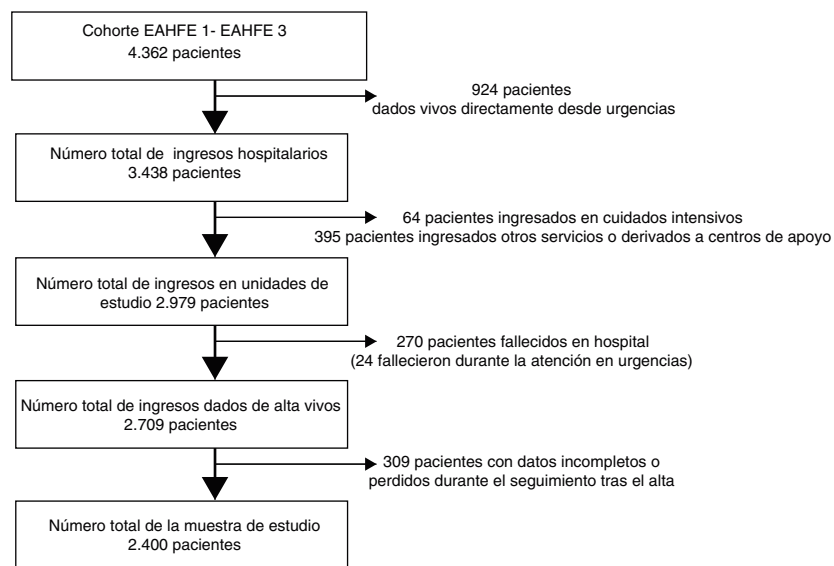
Cohorte EAHFE 1- EAHFE 3
4.362 pacientes

924 pacientes
dados vivos directamente desde urgencias

Número total de ingresos hospitalarios
3.438 pacientes

64 pacientes ingresados en cuidados intensivos
395 pacientes ingresados otros servicios o derivados a centros de apoyo

Número total de ingresos en unidades de estudio 2.979 pacientes

270 pacientes fallecidos en hospital
(24 fallecieron durante la atención en urgencias)

Número total de ingresos dados de alta vivos
2.709 pacientes

309 pacientes con datos incompletos o perdidos durante el seguimiento tras el alta

Número total de la muestra de estudio
2.400 pacientes